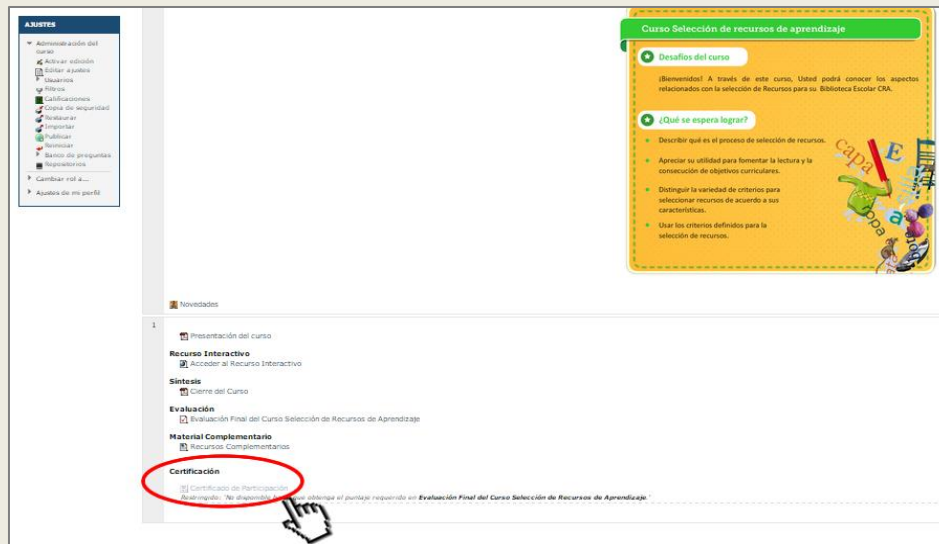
AJUSTES

Administración del curso
Activar edición
Editar ajustes
Usuarios
Filtros
Calificaciones
Copia de seguridad
Restaurar
Importar
Publicar
Reiniciar
Banco de preguntas
Repositorios
Cambiar rol a...
Ajustes de mi perfil

Curso Selección de recursos de aprendizaje

Desafíos del curso

¡Bienvenidos! A través de este curso, Usted podrá conocer los aspectos relacionados con la selección de Recursos para su Biblioteca Escolar CRA.

¿Qué se espera lograr?

Describir qué es el proceso de selección de recursos.

Apreciar su utilidad para fomentar la lectura y la consecución de objetivos curriculares.

Distinguir la variedad de criterios para seleccionar recursos de acuerdo a sus características.

Usar los criterios definidos para la selección de recursos.

capa
E
a

Novedades

1

Presentación del curso

Recurso Interactivo
Acceder al Recurso Interactivo

Síntesis
Cierre del Curso

Evaluación
Evaluación Final del Curso Selección de Recursos de Aprendizaje

Material Complementario
Recursos Complementarios

Certificación
Certificado de Participación
Restringido: 'No disponible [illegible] obtenga el puntaje requerido en Evaluación Final del Curso Selección de Recursos de Aprendizaje.'